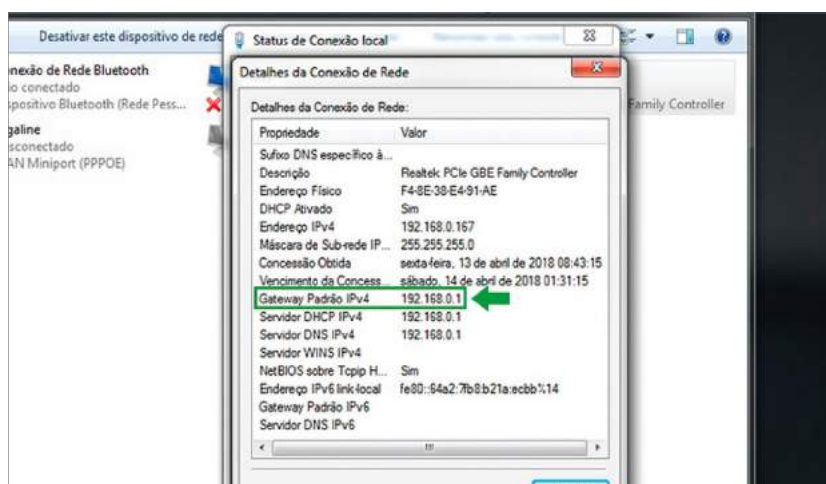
Desativar este dispositivo de rede

Status de Conexão local

nexão de Rede Bluetooth
o conectado
spositivo Bluetooth (Rede Pess...

galine
sconectado
AN Miniport (PPPOE)

Family Controller

Detalhes da Conexão de Rede

Detalhes da Conexão de Rede:

| Propriedade | Valor |
|---|---|
| Sufixo DNS específico à... | |
| Descrição | Realtek PCIe GBE Family Controller |
| Endereço Físico | F4-8E-38-E4-91-AE |
| DHCP Ativado | Sim |
| Endereço IPv4 | 192.168.0.167 |
| Máscara de Sub-rede IP... | 255.255.255.0 |
| Concessão Obtida | sexta-feira, 13 de abril de 2018 08:43:15 |
| Vencimento da Concess... | sábado, 14 de abril de 2018 01:31:15 |
| Gateway Padrão IPv4 | 192.168.0.1 |
| Servidor DHCP IPv4 | 192.168.0.1 |
| Servidor DNS IPv4 | 192.168.0.1 |
| Servidor WINS IPv4 | |
| NetBIOS sobre Tcpip H... | Sim |
| Endereço IPv6 link-local | fe80::64a2:7fb8:b21a:ecbb%14 |
| Gateway Padrão IPv6 | |
| Servidor DNS IPv6 | |